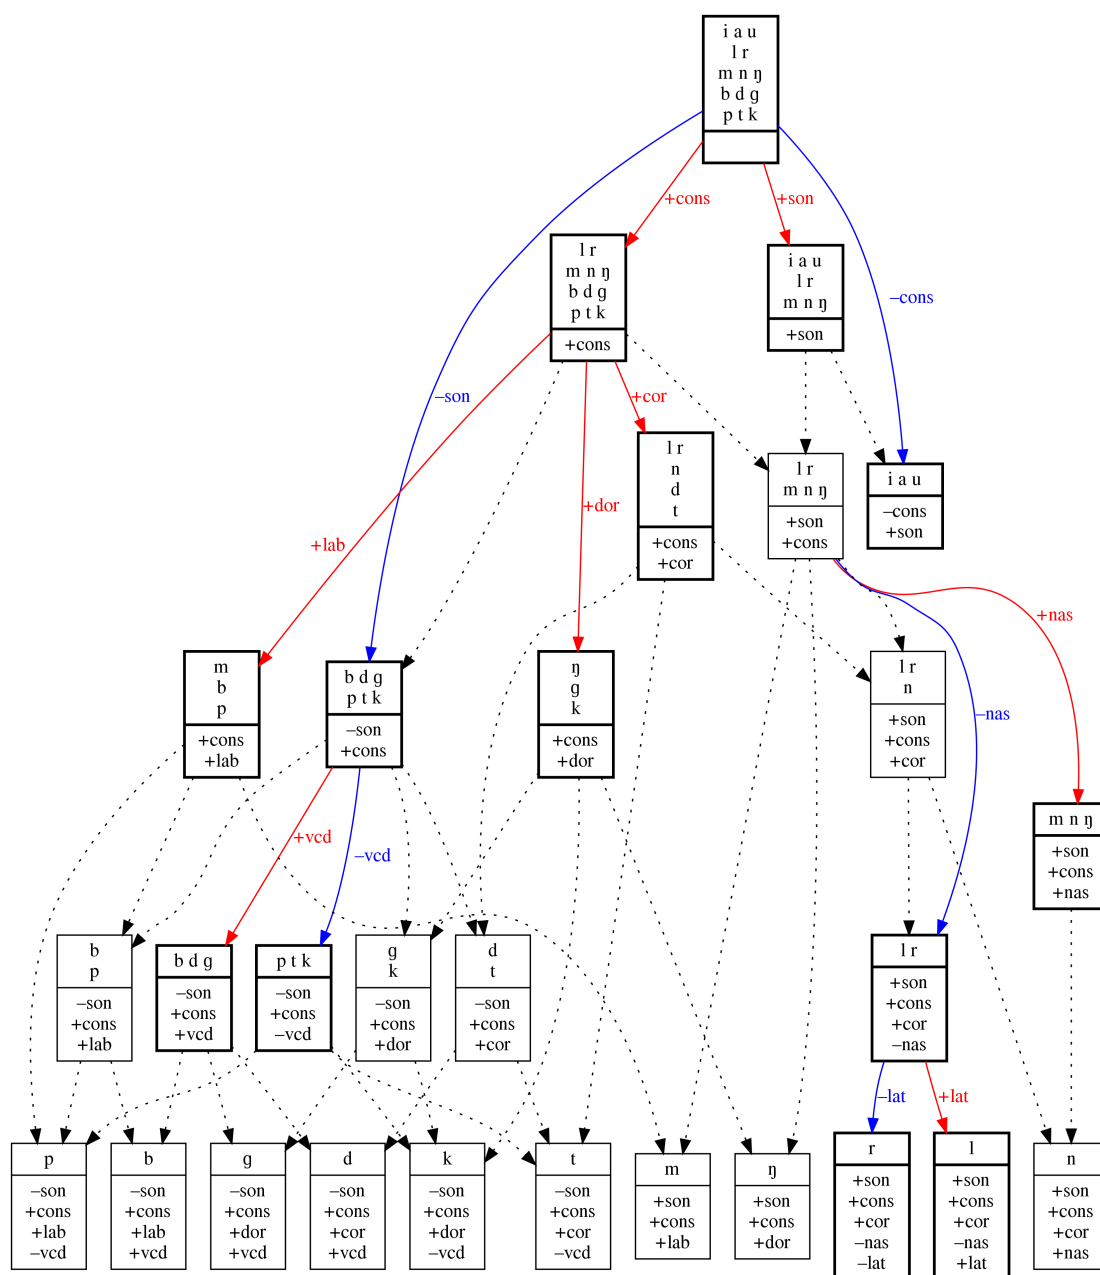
i a u
l r
m n ŋ
b d g
p t k

+cons
+son
−cons

l r
m n ŋ
b d g
p t k
+cons

i a u
l r
m n ŋ
+son

−son
+cor
+dor
+lab

l r
n
d
t
+cons
+cor

l r
m n ŋ
+son
+cons

i a u
−cons
+son

+nas

m
b
p
+cons
+lab

b d g
p t k
−son
+cons

ŋ
g
k
+cons
+dor

l r
n
+son
+cons
+cor

−nas

m n ŋ
+son
+cons
+nas

+vcd
−vcd

b
p
−son
+cons
+lab

b d g
−son
+cons
+vcd

p t k
−son
+cons
−vcd

g
k
−son
+cons
+dor

d
t
−son
+cons
+cor

l r
+son
+cons
+cor
−nas

−lat
+lat

p
−son
+cons
+lab
−vcd

b
−son
+cons
+lab
+vcd

g
−son
+cons
+dor
+vcd

d
−son
+cons
+cor
+vcd

k
−son
+cons
+dor
−vcd

t
−son
+cons
+cor
−vcd

m
+son
+cons
+lab

ŋ
+son
+cons
+dor

r
+son
+cons
+cor
−nas
−lat

l
+son
+cons
+cor
−nas
+lat

n
+son
+cons
+cor
+nas